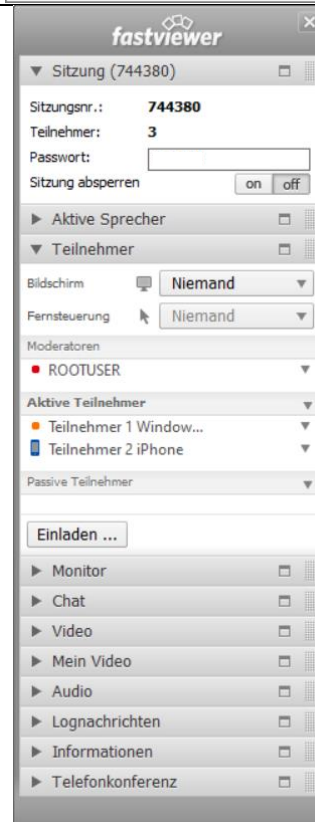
fastviewer

▼ Sitzung (744380)

Sitzungsnr.: 744380
Teilnehmer: 3
Passwort:
Sitzung absperren on off

► Aktive Sprecher

▼ Teilnehmer

Bildschirm Niemand
Fernsteuerung Niemand

Moderatoren
• ROOTUSER

Aktive Teilnehmer
• Teilnehmer 1 Window...
Teilnehmer 2 iPhone

Passive Teilnehmer

Einladen ...

► Monitor
► Chat
► Video
► Mein Video
► Audio
► Lognachrichten
► Informationen
► Telefonkonferenz